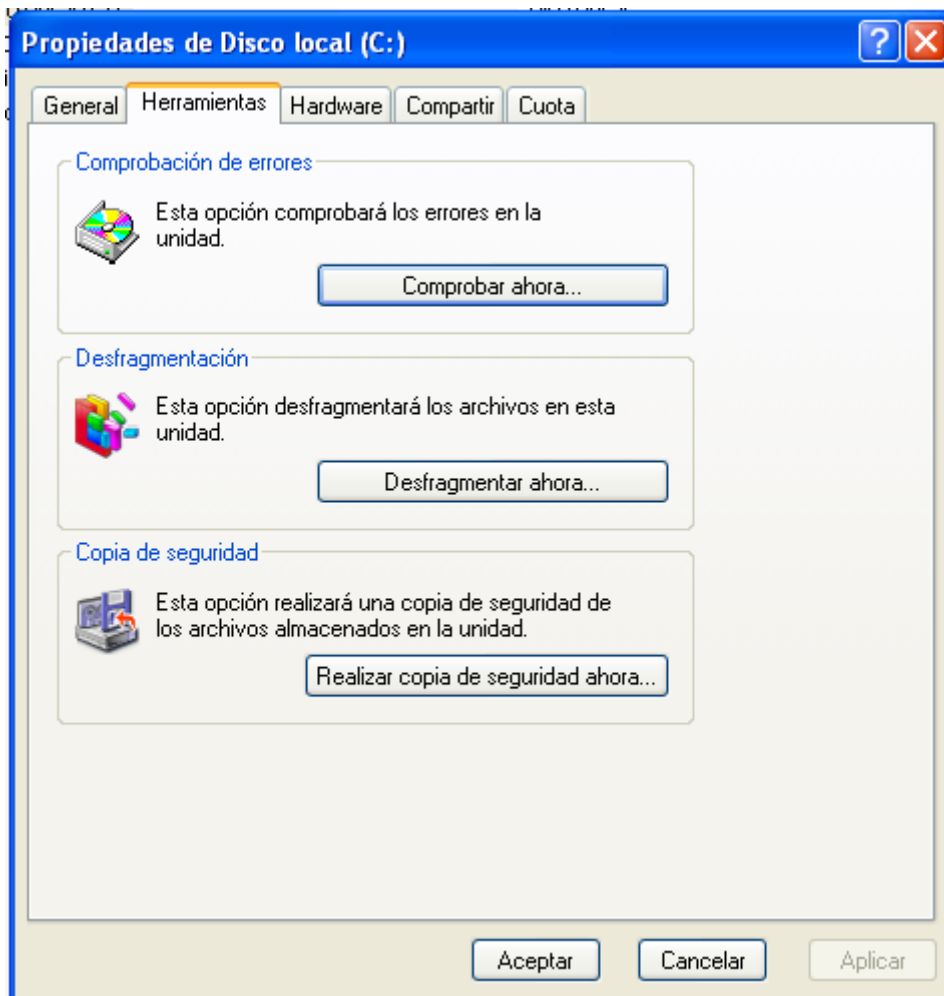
Propiedades de Disco local (C:)

? X

General | Herramientas | Hardware | Compartir | Cuota

Comprobación de errores

Esta opción comprobará los errores en la unidad.

Comprobar ahora...

Desfragmentación

Esta opción desfragmentará los archivos en esta unidad.

Desfragmentar ahora...

Copia de seguridad

Esta opción realizará una copia de seguridad de los archivos almacenados en la unidad.

Realizar copia de seguridad ahora...

Aceptar | Cancelar | Aplicar